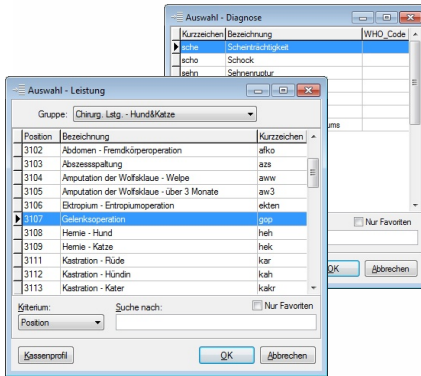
Auswahl - Diagnose

| Kurzzeichen | Bezeichnung | WHO_Code |
|---|---|---|
| sche | Scheinträchtigkeit | |
| scho | Schock | |
| sehn | Sehnenruptur | |

ums

Nur Favoriten

OK

Abbrechen

Auswahl - Leistung

Gruppe: Chirurg. Lstg. - Hund&Katze

| Position | Bezeichnung | Kurzzeichen |
|---|---|---|
| 3102 | Abdomen - Fremdkörperoperation | afko |
| 3103 | Abszessspaltung | azs |
| 3104 | Amputation der Wolfsklaue - Welpe | aww |
| 3105 | Amputation der Wolfsklaue - über 3 Monate | aw3 |
| 3106 | Ektropium - Entropiumoperation | ekten |
| 3107 | Gelenksoperation | gop |
| 3108 | Hernie - Hund | heh |
| 3109 | Hernie - Katze | hek |
| 3111 | Kastration - Rüde | kar |
| 3112 | Kastration - Hündin | kah |
| 3113 | Kastration - Kater | kakr |

Kriterium:

Position

Suche nach:

Nur Favoriten

Kassenprofil

OK

Abbrechen